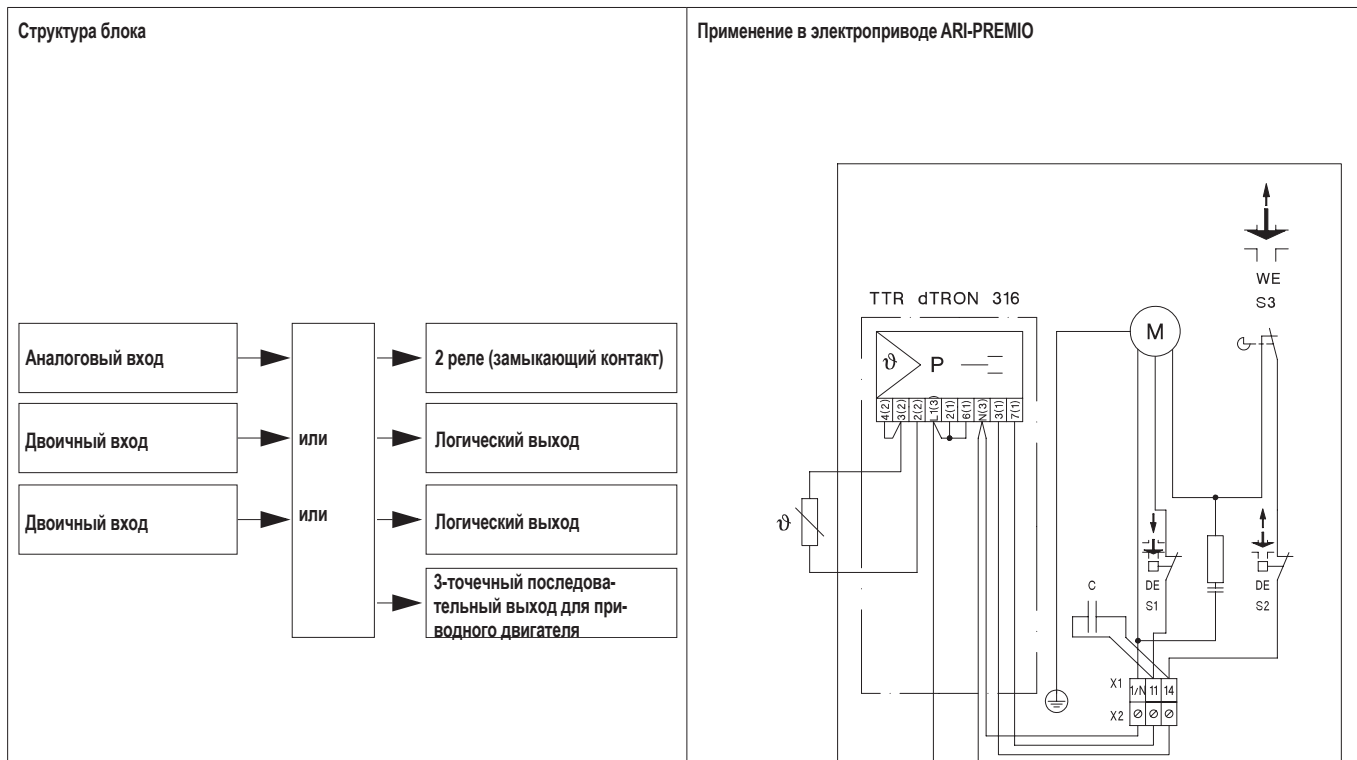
Структура блока

Аналоговый вход

Двоичный вход

Двоичный вход

или

или

2 реле (замыкающий контакт)

Логический выход

Логический выход

3-точечный последовательный выход для приводного двигателя

Применение в электроприводе ARI-PREMIO

TTR dTRON 316

$\vartheta$

P

4(2) 3(2) 2(2) L1(3) 2(1) 6(1) N(3) 3(1) 7(1)

$\vartheta$

M

WE
S3

DE
S1

DE
S2

C

X1 1/N 11 14

X2